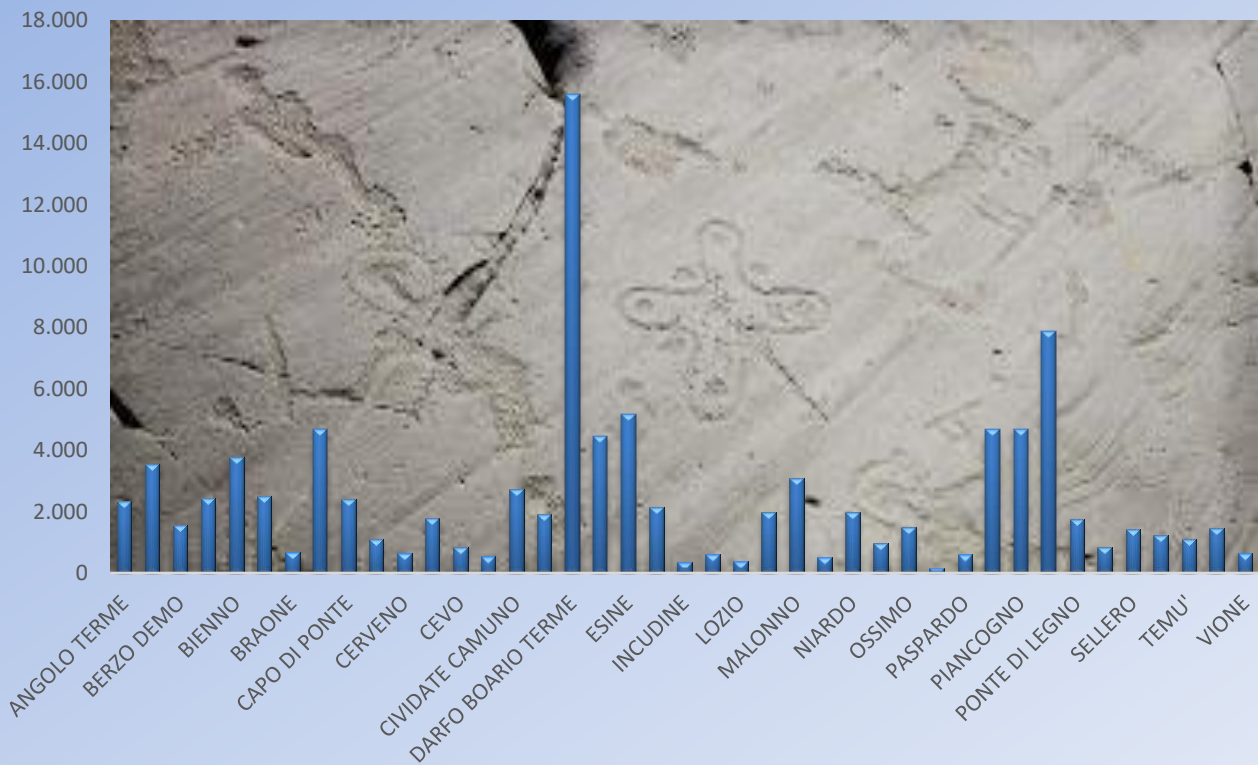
18.000
16.000
14.000
12.000
10.000
8.000
6.000
4.000
2.000
0

ANGOLO TERME
BERZO DEMO
BIENNO
BRAONE
CAPO DI PONTE
CERVENO
CEVO
CIVIDATE CAMUNO
DARFO BOARIO TERME
ESINE
INCUDINE
LOZIO
MALONNO
NIARDO
OSSIMO
PASPARDO
PIANCOGNO
PONTE DI LEGNO
SELLERO
TEMU'
VIONE